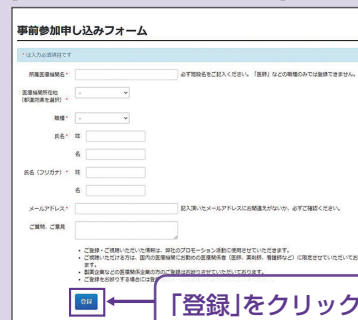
事前参加申し込みフォーム

* は入力必須項目です

所属医療機関名 *
必ず施設名をご記入ください。「医師」などの職種のみでは登録できません。

医療機関所在地（都道府県を選択）*
-

職種 *
-

氏名 * 姓
名

氏名（フリガナ）* 姓
名

メールアドレス *
記入頂いたメールアドレスにお間違えがないか、必ずご確認ください。

ご質問、ご意見

• ご登録・ご視聴いただいた情報は、弊社のプロモーション活動に使用させていただきます。
• ご視聴いただける方は、国内の医療機関にお勤めの医療関係者（医師、薬剤師、看護師など）に限定させていただいております。
• 製薬企業などの医療関係企業の方のご登録はお断りさせていただいております。
• ご登録をお断りする場合は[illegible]

登録

「登録」をクリック